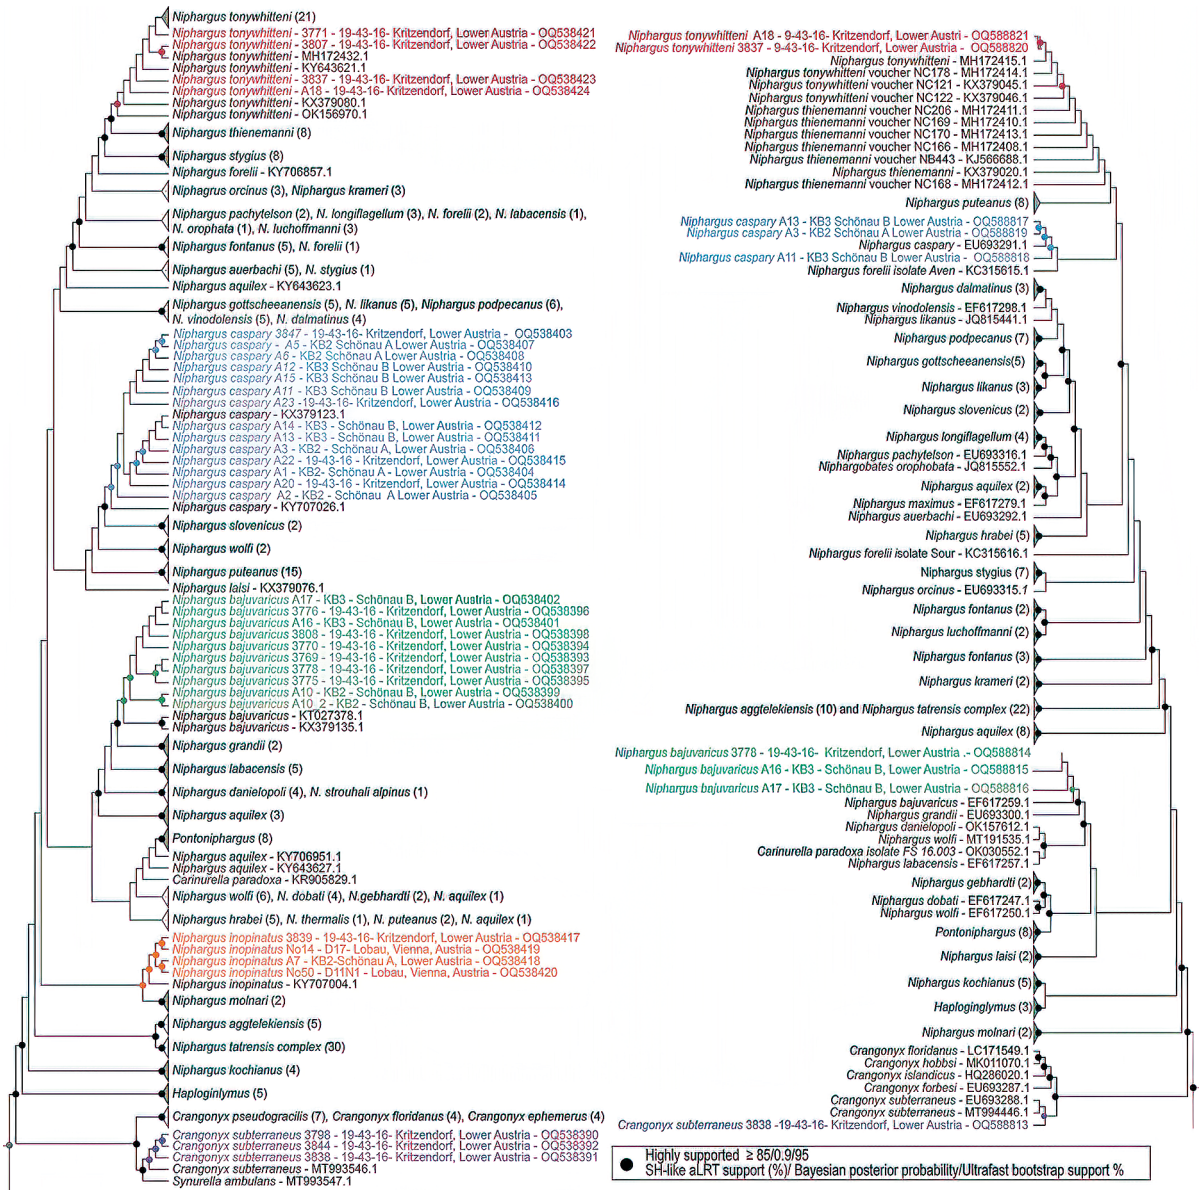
Niphargus tonywhitteni (21)
Niphargus tonywhitteni - 3771 - 19-43-16- Kritzendorf, Lower Austria - OQ538421
Niphargus tonywhitteni - 3807 - 19-43-16- Kritzendorf, Lower Austria - OQ538422
Niphargus tonywhitteni - MH172432.1
Niphargus tonywhitteni - KY643621.1
Niphargus tonywhitteni - 3837 - 19-43-16- Kritzendorf, Lower Austria - OQ538423
Niphargus tonywhitteni - A18 - 19-43-16- Kritzendorf, Lower Austria - OQ538424
Niphargus tonywhitteni - KX379080.1
Niphargus tonywhitteni - OK156970.1
Niphargus thienemanni (8)
Niphargus stygius (8)
Niphargus forelii - KY706857.1
Niphargus orcinus (3), Niphargus krameri (3)
Niphargus pachytelson (2), N. longiflagellum (3), N. forelii (2), N. labacensis (1), N. orophata (1), N. luchoffmanni (3)
Niphargus fontanus (5), N. forelii (1)
Niphargus auerbachi (5), N. stygius (1)
Niphargus aquilex - KY643623.1
Niphargus gottscheeanensis (5), N. likanus (5), Niphargus podpecanus (6), N. vinodolensis (5), N. dalmatinus (4)
Niphargus caspary 3847 - 19-43-16- Kritzendorf, Lower Austria - OQ538403
Niphargus caspary - A5 - KB2 Schönau A Lower Austria - OQ538407
Niphargus caspary A6 - KB2 Schönau A Lower Austria - OQ538408
Niphargus caspary A12 - KB3 Schönau B Lower Austria - OQ538410
Niphargus caspary A15 - KB3 Schönau B Lower Austria - OQ538413
Niphargus caspary A11 - KB3 Schönau B Lower Austria - OQ538409
Niphargus caspary A23 -19-43-16- Kritzendorf, Lower Austria - OQ538416
Niphargus caspary - KX379123.1
Niphargus caspary A14 - KB3 - Schönau B, Lower Austria - OQ538412
Niphargus caspary A13 - KB3 - Schönau B, Lower Austria - OQ538411
Niphargus caspary A3 - KB2 - Schönau A, Lower Austria - OQ538406
Niphargus caspary A22 - 19-43-16 - Kritzendorf, Lower Austria - OQ538415
Niphargus caspary A1 - KB2- Schönau A - Lower Austria - OQ538404
Niphargus caspary A20 - 19-43-16 - Kritzendorf, Lower Austria - OQ538414
Niphargus caspary A2 - KB2 - Schönau A Lower Austria - OQ538405
Niphargus caspary - KY707026.1
Niphargus slovenicus (2)
Niphargus wolfi (2)
Niphargus puteanus (15)
Niphargus laisi - KX379076.1
Niphargus bajuvaricus A17 - KB3 - Schönau B, Lower Austria - OQ538402
Niphargus bajuvaricus 3776 - 19-43-16 - Kritzendorf, Lower Austria - OQ538396
Niphargus bajuvaricus A16 - KB3 - Schönau B, Lower Austria - OQ538401
Niphargus bajuvaricus 3808 - 19-43-16 - Kritzendorf, Lower Austria - OQ538398
Niphargus bajuvaricus 3770 - 19-43-16 - Kritzendorf, Lower Austria - OQ538394
Niphargus bajuvaricus 3769 - 19-43-16 - Kritzendorf, Lower Austria - OQ538393
Niphargus bajuvaricus 3778 - 19-43-16 - Kritzendorf, Lower Austria - OQ538397
Niphargus bajuvaricus 3775 - 19-43-16 - Kritzendorf, Lower Austria - OQ538395
Niphargus bajuvaricus A10 - KB2 - Schönau B, Lower Austria - OQ538399
Niphargus bajuvaricus A10_2 - KB2 - Schönau B, Lower Austria - OQ538400
Niphargus bajuvaricus - KT027378.1
Niphargus bajuvaricus - KX379135.1
Niphargus grandii (2)
Niphargus labacensis (5)
Niphargus danielopoli (4), N. strouhali alpinus (1)
Niphargus aquilex (3)
Pontoniphargus (8)
Niphargus aquilex - KY706951.1
Niphargus aquilex - KY643627.1
Carinurella paradoxa - KR905829.1
Niphargus wolfi (6), N. dobati (4), N.gebhardti (2), N. aquilex (1)
Niphargus hrabei (5), N. thermalis (1), N. puteanus (2), N. aquilex (1)
Niphargus inopinatus 3839 - 19-43-16- Kritzendorf, Lower Austria - OQ538417
Niphargus inopinatus No14 - D17- Lobau, Vienna, Austria - OQ538419
Niphargus inopinatus A7 - KB2-Schönau A, Lower Austria - OQ538418
Niphargus inopinatus No50 - D11N1 - Lobau, Vienna, Austria - OQ538420
Niphargus inopinatus - KY707004.1
Niphargus molnari (2)
Niphargus aggtelekiensis (5)
Niphargus tatrensis complex (30)
Niphargus kochianus (4)
Haploginglymus (5)
Crangonyx pseudogracilis (7), Crangonyx floridanus (4), Crangonyx ephemerus (4)
Crangonyx subterraneus 3798 - 19-43-16- Kritzendorf, Lower Austria - OQ538390
Crangonyx subterraneus 3844 - 19-43-16- Kritzendorf, Lower Austria - OQ538392
Crangonyx subterraneus 3838 - 19-43-16- Kritzendorf, Lower Austria - OQ538391
Crangonyx subterraneus - MT993546.1
Synurella ambulans - MT993547.1

Niphargus tonywhitteni A18 - 9-43-16- Kritzendorf, Lower Austri - OQ588821
Niphargus tonywhitteni 3837 - 9-43-16- Kritzendorf, Lower Austria - OQ588820
Niphargus tonywhitteni - MH172415.1
Niphargus tonywhitteni voucher NC178 - MH172414.1
Niphargus tonywhitteni voucher NC121 - KX379045.1
Niphargus tonywhitteni voucher NC122 - KX379046.1
Niphargus thienemanni voucher NC206 - MH172411.1
Niphargus thienemanni voucher NC169 - MH172410.1
Niphargus thienemanni voucher NC170 - MH172413.1
Niphargus thienemanni voucher NC166 - MH172408.1
Niphargus thienemanni voucher NB443 - KJ566688.1
Niphargus thienemanni - KX379020.1
Niphargus thienemanni voucher NC168 - MH172412.1
Niphargus puteanus (8)
Niphargus caspary A13 - KB3 Schönau B Lower Austria - OQ588817
Niphargus caspary A3 - KB2 Schönau A Lower Austria - OQ588819
Niphargus caspary - EU693291.1
Niphargus caspary A11 - KB3 Schönau B Lower Austria - OQ588818
Niphargus forelii isolate Aven - KC315615.1
Niphargus dalmatinus (3)
Niphargus vinodolensis - EF617298.1
Niphargus likanus - JQ815441.1
Niphargus podpecanus (7)
Niphargus gottscheeanensis(5)
Niphargus likanus (3)
Niphargus slovenicus (2)
Niphargus longiflagellum (4)
Niphargus pachytelson - EU693316.1
Niphargobates orophobata - JQ815552.1
Niphargus aquilex (2)
Niphargus maximus - EF617279.1
Niphargus auerbachi - EU693292.1
Niphargus hrabei (5)
Niphargus forelii isolate Sour - KC315616.1
Niphargus stygius (7)
Niphargus orcinus - EU693315.1
Niphargus fontanus (2)
Niphargus luchoffmanni (2)
Niphargus fontanus (3)
Niphargus krameri (2)
Niphargus aggtelekiensis (10) and Niphargus tatrensis complex (22)
Niphargus aquilex (8)
Niphargus bajuvaricus 3778 - 19-43-16- Kritzendorf, Lower Austria .- OQ588814
Niphargus bajuvaricus A16 - KB3 - Schönau B, Lower Austria - OQ588815
Niphargus bajuvaricus A17 - KB3 - Schönau B, Lower Austria - OQ588816
Niphargus bajuvaricus - EF617259.1
Niphargus grandii - EU693300.1
Niphargus danielopoli - OK157612.1
Niphargus wolfi - MT191535.1
Carinurella paradoxa isolate FS 16.003 - OK030552.1
Niphargus labacensis - EF617257.1
Niphargus gebhardti (2)
Niphargus dobati - EF617247.1
Niphargus wolfi - EF617250.1
Pontoniphargus (8)
Niphargus laisi (2)
Niphargus kochianus (5)
Haploginglymus (3)
Niphargus molnari (2)
Crangonyx floridanus - LC171549.1
Crangonyx hobbsi - MK011070.1
Crangonyx islandicus - HQ286020.1
Crangonyx forbesi - EU693287.1
Crangonyx subterraneus - EU693288.1
Crangonyx subterraneus - MT994446.1
Crangonyx subterraneus 3838 -19-43-16- Kritzendorf, Lower Austria - OQ588813

Highly supported ≥ 85/0.9/95
SH-like aLRT support (%)/ Bayesian posterior probability/Ultrafast bootstrap support %